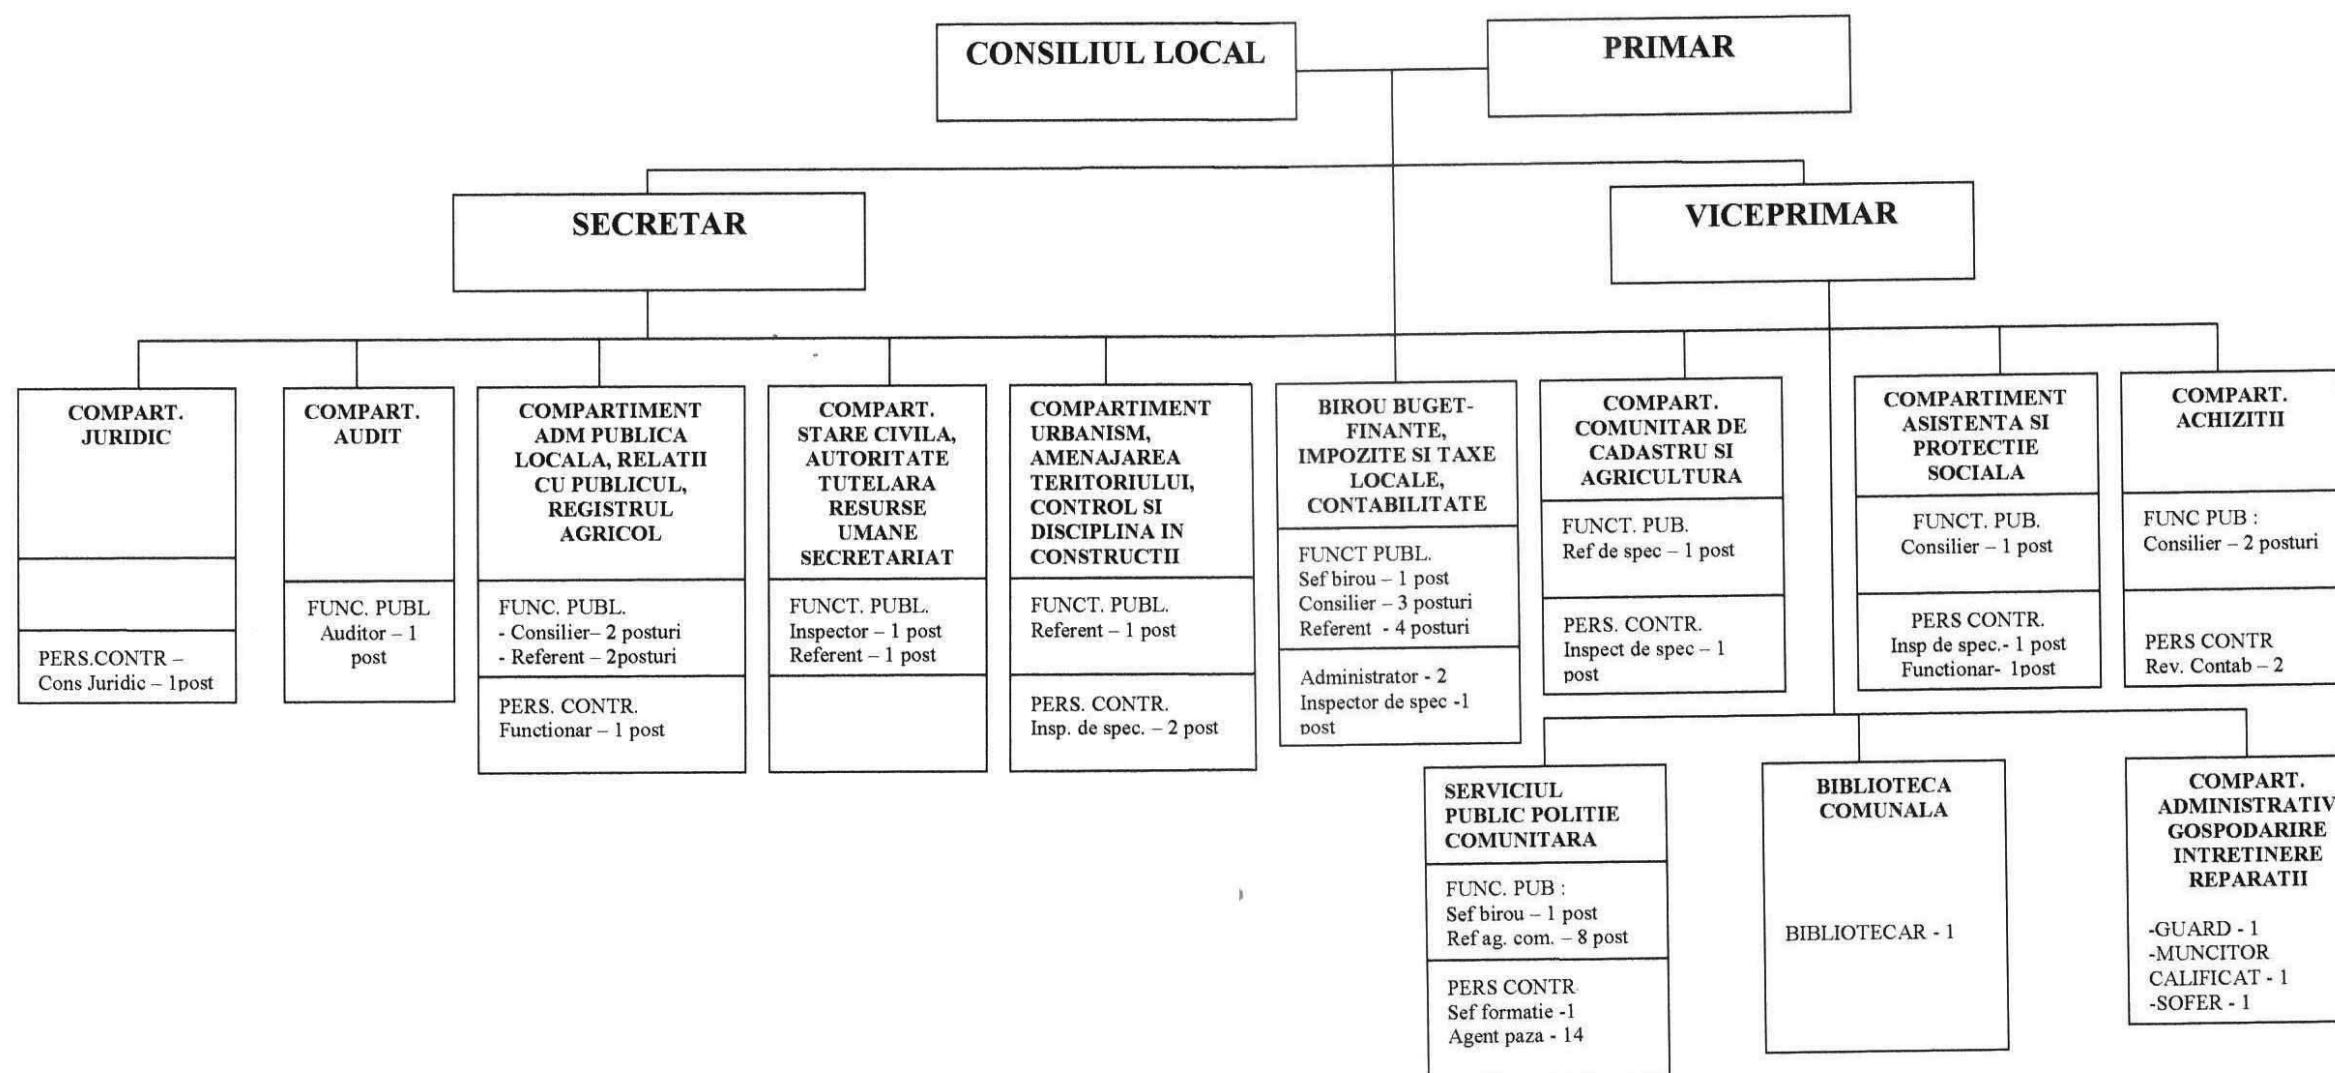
CONSILIUL LOCAL

PRIMAR

SECRETAR

VICEPRIMAR

COMPART. JURIDIC

PERS.CONTR – Cons Juridic – 1post

COMPART. AUDIT

FUNC. PUBL Auditor – 1 post

COMPARTIMENT ADM PUBLICA LOCALA, RELATII CU PUBLICUL, REGISTRUL AGRICOL

FUNC. PUBL.
- Consilier– 2 posturi
- Referent – 2posturi

PERS. CONTR.
Functionar – 1 post

COMPART. STARE CIVILA, AUTORITATE TUTELARA RESURSE UMANE SECRETARIAT

FUNCT. PUBL.
Inspector – 1 post
Referent – 1 post

COMPARTIMENT URBANISM, AMENAJAREA TERITORIULUI, CONTROL SI DISCIPLINA IN CONSTRUCTII

FUNCT. PUBL.
Referent – 1 post

PERS. CONTR.
Insp. de spec. – 2 post

BIROU BUGET-FINANTE, IMPOZITE SI TAXE LOCALE, CONTABILITATE

FUNCT PUBL.
Sef birou – 1 post
Consilier – 3 posturi
Referent - 4 posturi

Administrator - 2
Inspector de spec -1 post

COMPART. COMUNITAR DE CADASTRU SI AGRICULTURA

FUNCT. PUB.
Ref de spec – 1 post

PERS. CONTR.
Inspect de spec – 1 post

COMPARTIMENT ASISTENTA SI PROTECTIE SOCIALA

FUNCT. PUB.
Consilier – 1 post

PERS CONTR.
Insp de spec.- 1 post
Functionar- 1post

COMPART. ACHIZITII

FUNC PUB :
Consilier – 2 posturi

PERS CONTR
Rev. Contab – 2

SERVICIUL PUBLIC POLITIE COMUNITARA

FUNC. PUB :
Sef birou – 1 post
Ref ag. com. – 8 post

PERS CONTR
Sef formatie -1
Agent paza - 14

BIBLIOTECA COMUNALA

BIBLIOTECAR - 1

COMPART. ADMINISTRATIV GOSPODARIRE INTRETINERE REPARATII

-GUARD - 1
-MUNCITOR CALIFICAT - 1
-SOFER - 1